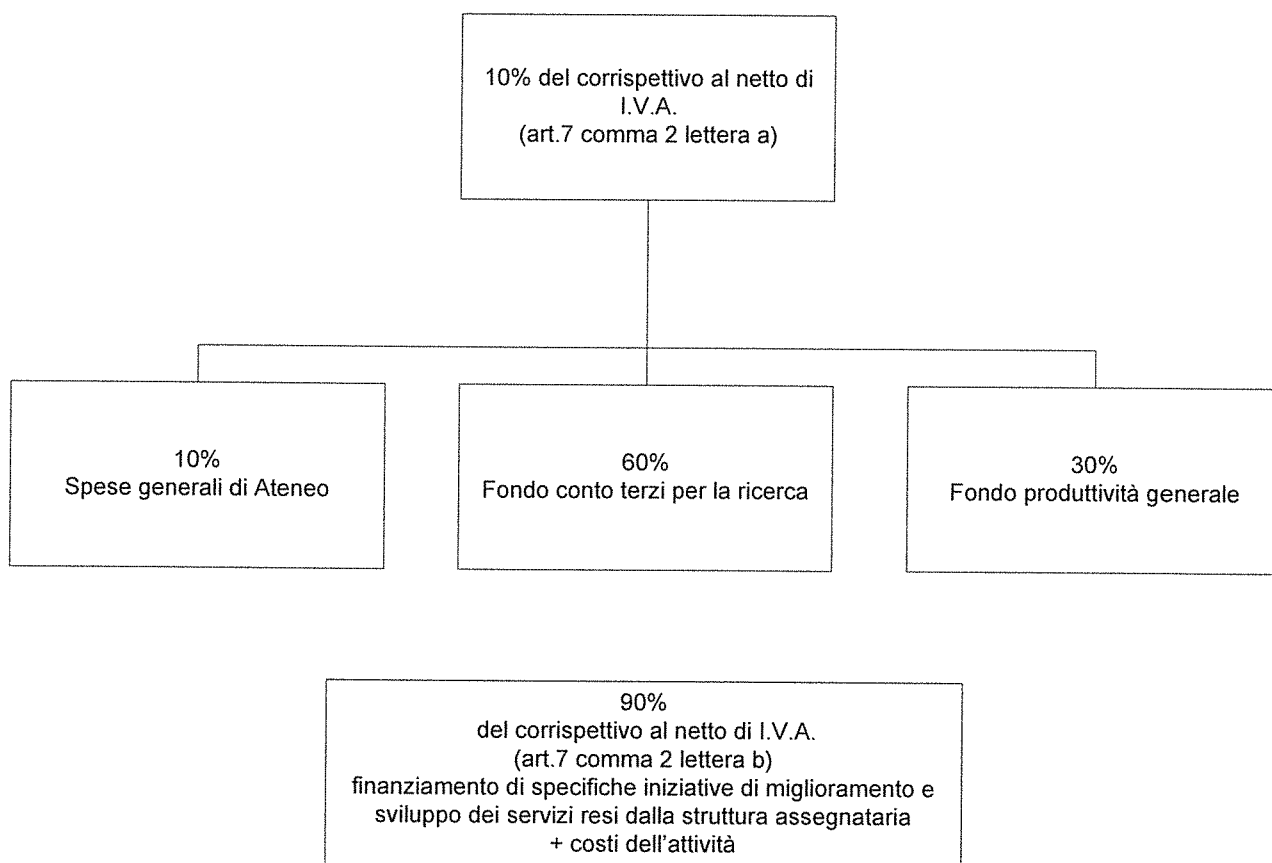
10% del corrispettivo al netto di I.V.A.
(art.7 comma 2 lettera a)

10%
Spese generali di Ateneo

60%
Fondo conto terzi per la ricerca

30%
Fondo produttività generale

90%
del corrispettivo al netto di I.V.A.
(art.7 comma 2 lettera b)
finanziamento di specifiche iniziative di miglioramento e sviluppo dei servizi resi dalla struttura assegnataria
+ costi dell'attività